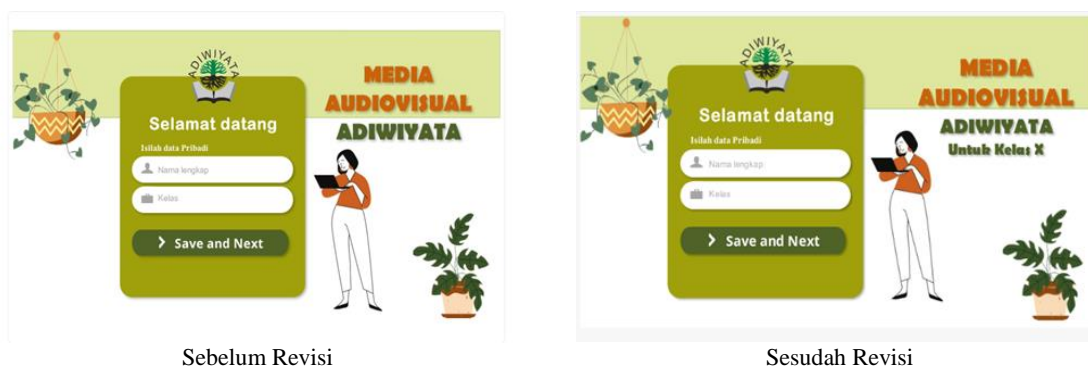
ADIWIYATA

Selamat datang

Isilah data Pribadi

Nama lengkap

Kelas

Save and Next

MEDIA AUDIOVISUAL ADIWIYATA

Sebelum Revisi

ADIWIYATA

Selamat datang

Isilah data Pribadi

Nama lengkap

Kelas

Save and Next

MEDIA AUDIOVISUAL ADIWIYATA Untuk Kelas X

Sesudah Revisi